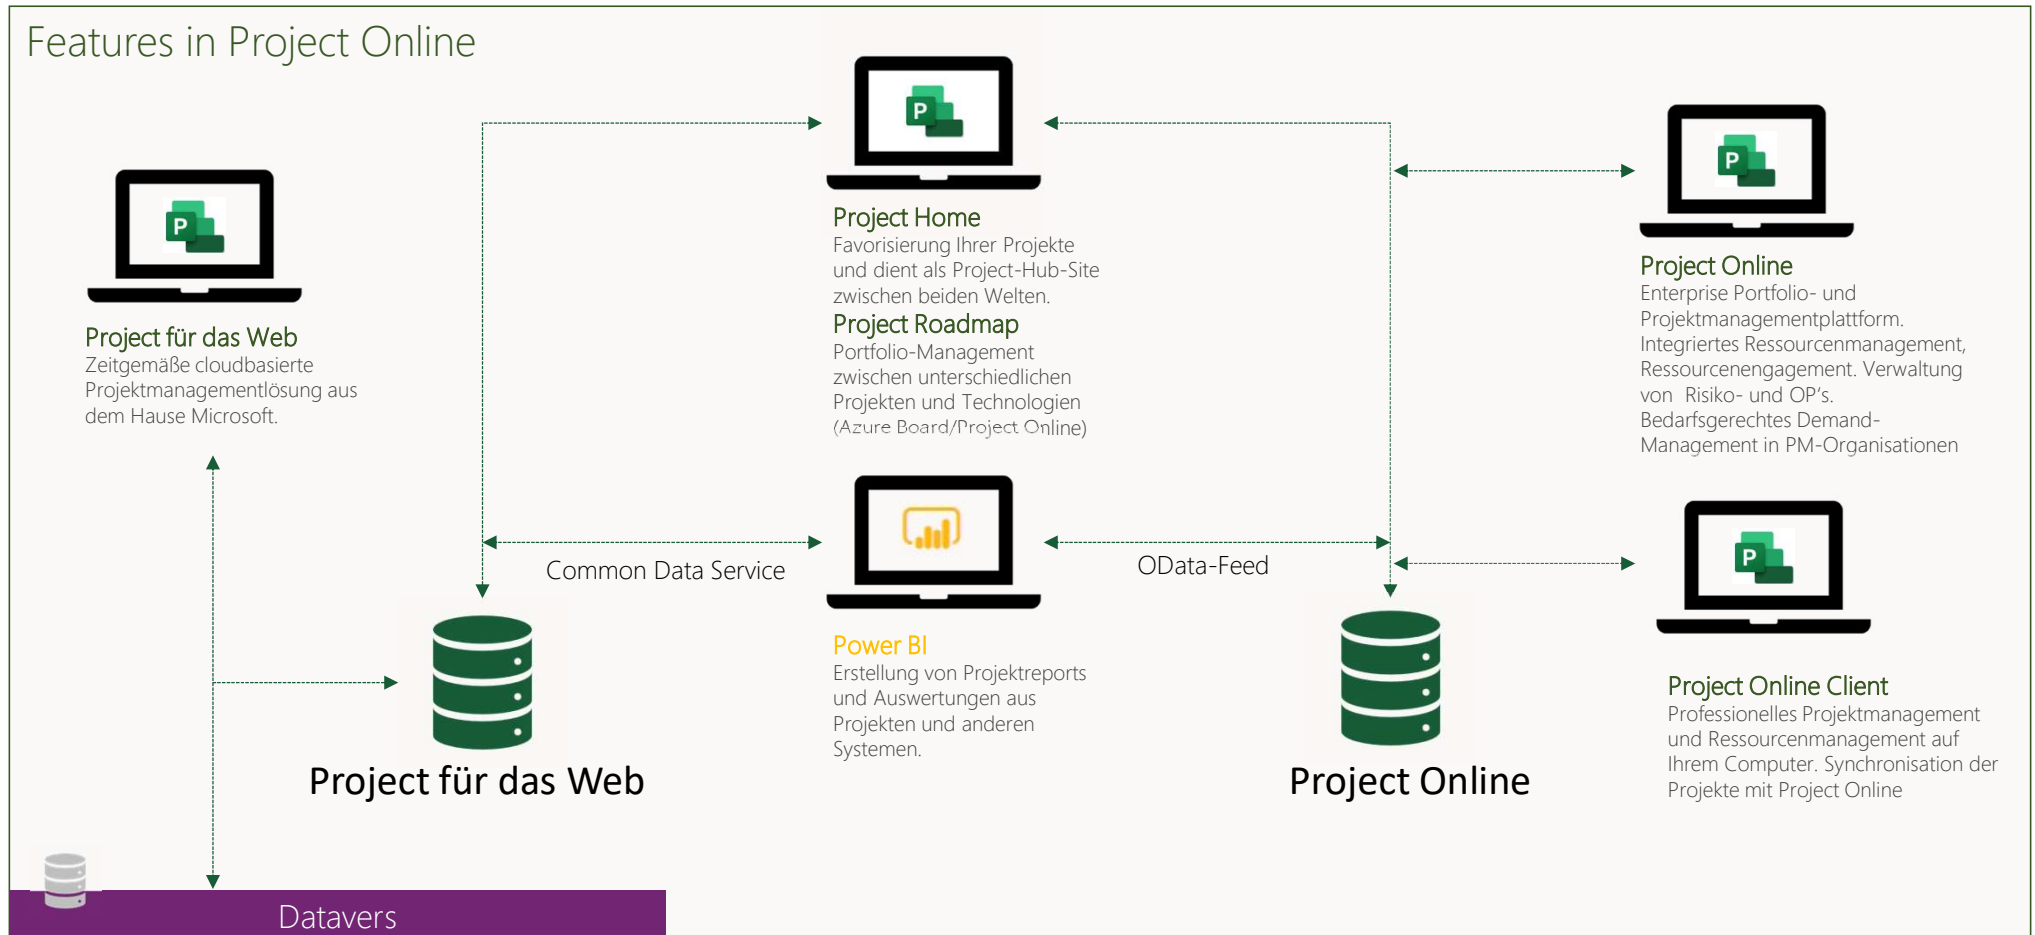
Features in Project Online

P

Project für das Web
Zeitgemäße cloudbasierte Projektmanagementlösung aus dem Hause Microsoft.

P

Project Home
Favorisierung Ihrer Projekte und dient als Project-Hub-Site zwischen beiden Welten.

Project Roadmap
Portfolio-Management zwischen unterschiedlichen Projekten und Technologien (Azure Board/Project Online)

P

Project Online
Enterprise Portfolio- und Projektmanagementplattform. Integriertes Ressourcenmanagement, Ressourcenengagement. Verwaltung von Risiko- und OP's. Bedarfsgerechtes Demand-Management in PM-Organisationen

Common Data Service

OData-Feed

Power BI
Erstellung von Projektreports und Auswertungen aus Projekten und anderen Systemen.

P

Project Online Client
Professionelles Projektmanagement und Ressourcenmanagement auf Ihrem Computer. Synchronisation der Projekte mit Project Online

Project für das Web

Project Online

Datavers